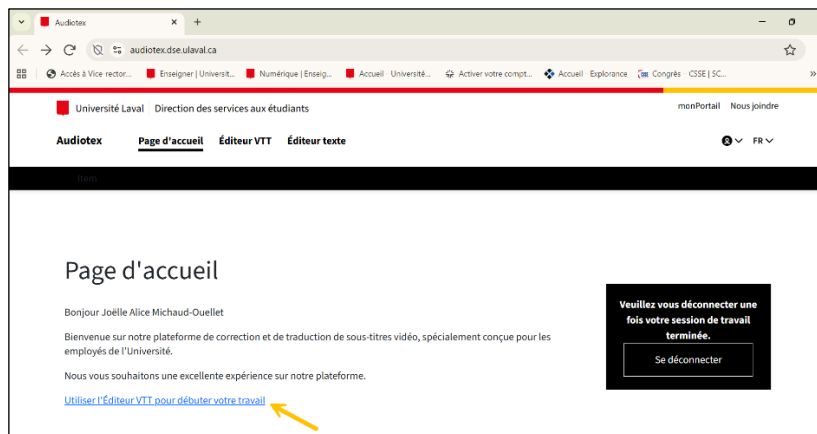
Audiotex

audiotex.dse.ulaval.ca

Accès à Vice rector... Enseigner | Universit... Numérique | Enseig... Accueil · Universit... Activer votre compt... Accueil · Explorance Congrès · CSSE | SC...

Université Laval | Direction des services aux étudiants

monPortail Nous joindre

Audiotex Page d'accueil Éditeur VTT Éditeur texte

FR

Item

Page d'accueil

Bonjour Joëlle Alice Michaud-Ouellet

Bienvenue sur notre plateforme de correction et de traduction de sous-titres vidéo, spécialement conçue pour les employés de l'Université.

Nous vous souhaitons une excellente expérience sur notre plateforme.

Utiliser l'Éditeur VTT pour débuter votre travail

Veuillez vous déconnecter une fois votre session de travail terminée.

Se déconnecter